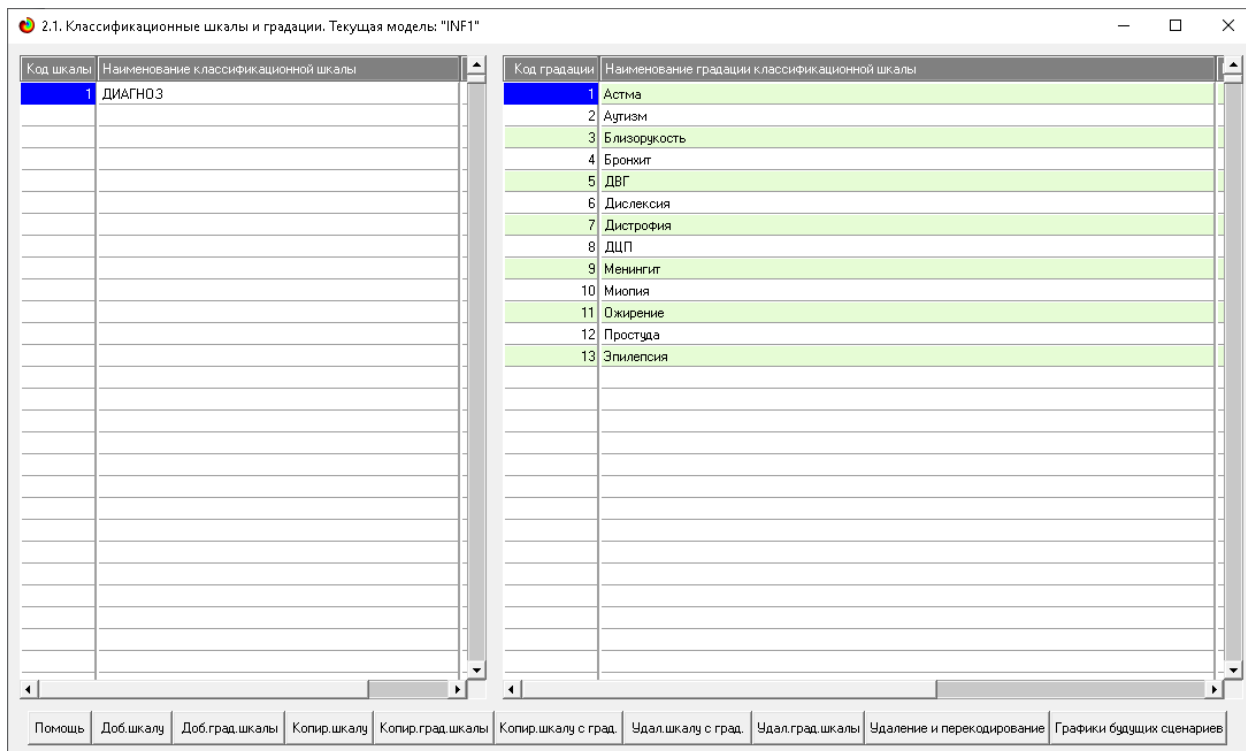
2.1. Классификационные шкалы и градации. Текущая модель: "INF1"

| Код шкалы | Наименование классификационной шкалы |
|---|---|
| 1 | ДИАГНОЗ |

| Код градации | Наименование градации классификационной шкалы |
|---|---|
| 1 | Астма |
| 2 | Аутизм |
| 3 | Близорукость |
| 4 | Бронхит |
| 5 | ДВГ |
| 6 | Дислексия |
| 7 | Дистрофия |
| 8 | ДЦП |
| 9 | Менингит |
| 10 | Миопия |
| 11 | Ожирение |
| 12 | Простуда |
| 13 | Эпилепсия |

Помощь | Доб.шкалу | Доб.град.шкалы | Копир.шкалу | Копир.град.шкалы | Копир.шкалу с град. | Удал.шкалу с град. | Удал.град.шкалы | Удаление и перекодирование | Графики будущих сценариев